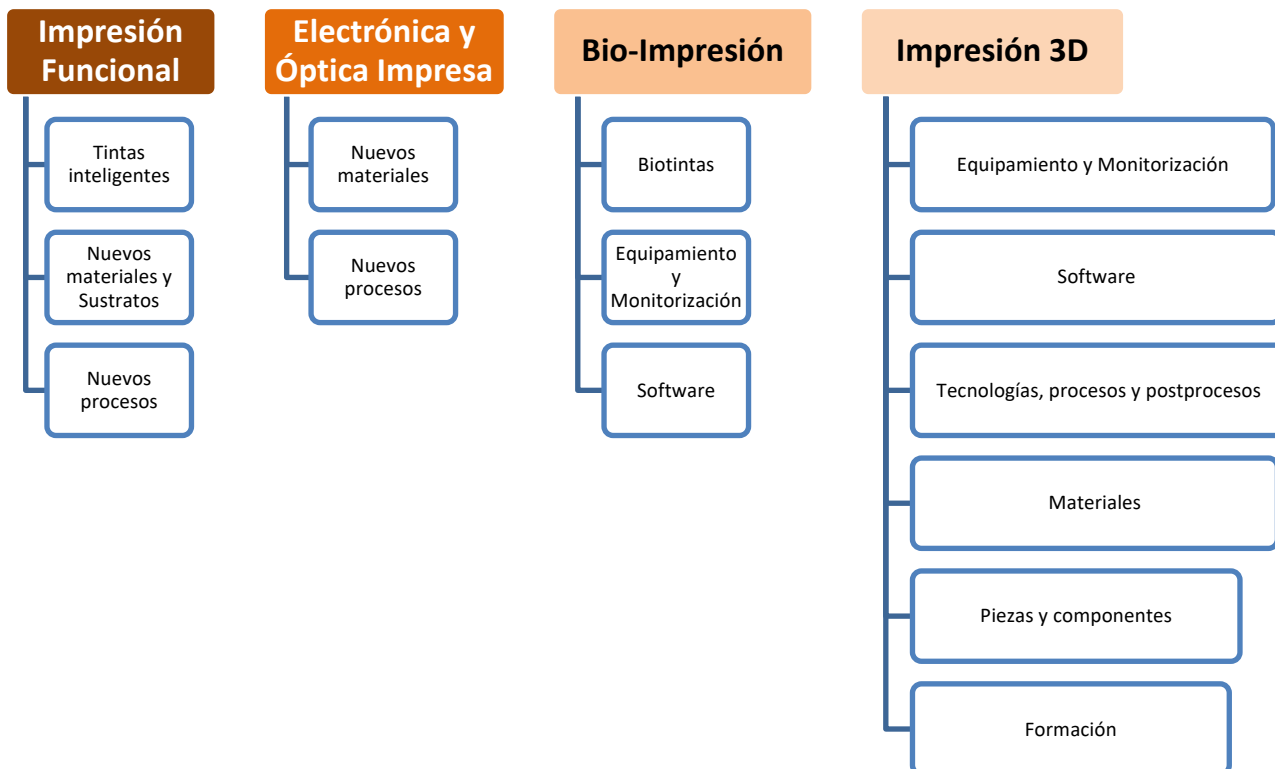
Impresión Funcional

Tintas inteligentes

Nuevos materiales y Sustratos

Nuevos procesos

Electrónica y Óptica Impresa

Nuevos materiales

Nuevos procesos

Bio-Impresión

Biotintas

Equipamiento y Monitorización

Software

Impresión 3D

Equipamiento y Monitorización

Software

Tecnologías, procesos y postprocesos

Materiales

Piezas y componentes

Formación